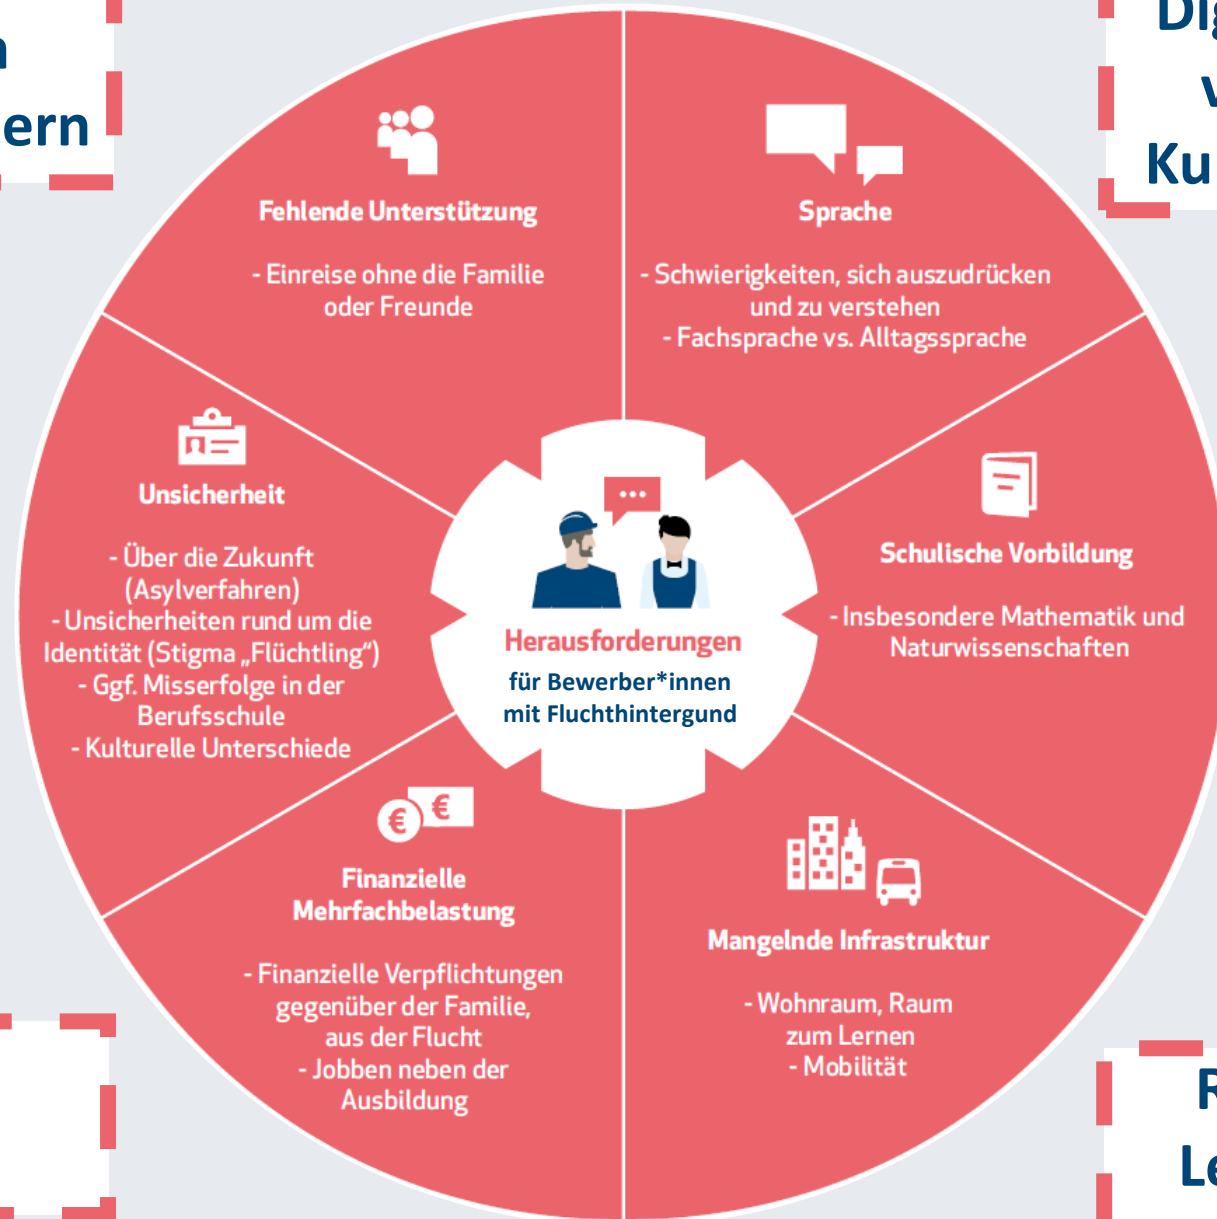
n
ern

Dig
v
Ku

Fehlende Unterstützung

- Einreise ohne die Familie oder Freunde

Sprache

- Schwierigkeiten, sich auszudrücken und zu verstehen
- Fachsprache vs. Alltagssprache

Unsicherheit

- Über die Zukunft (Asylverfahren)
- Unsicherheiten rund um die Identität (Stigma „Flüchtling")
- Ggf. Misserfolge in der Berufsschule
- Kulturelle Unterschiede

Herausforderungen
für Bewerber*innen mit Fluchthintergund

Schulische Vorbildung

- Insbesondere Mathematik und Naturwissenschaften

Finanzielle Mehrfachbelastung

- Finanzielle Verpflichtungen gegenüber der Familie, aus der Flucht
- Jobben neben der Ausbildung

Mangelnde Infrastruktur

- Wohnraum, Raum zum Lernen
- Mobilität

R
Le